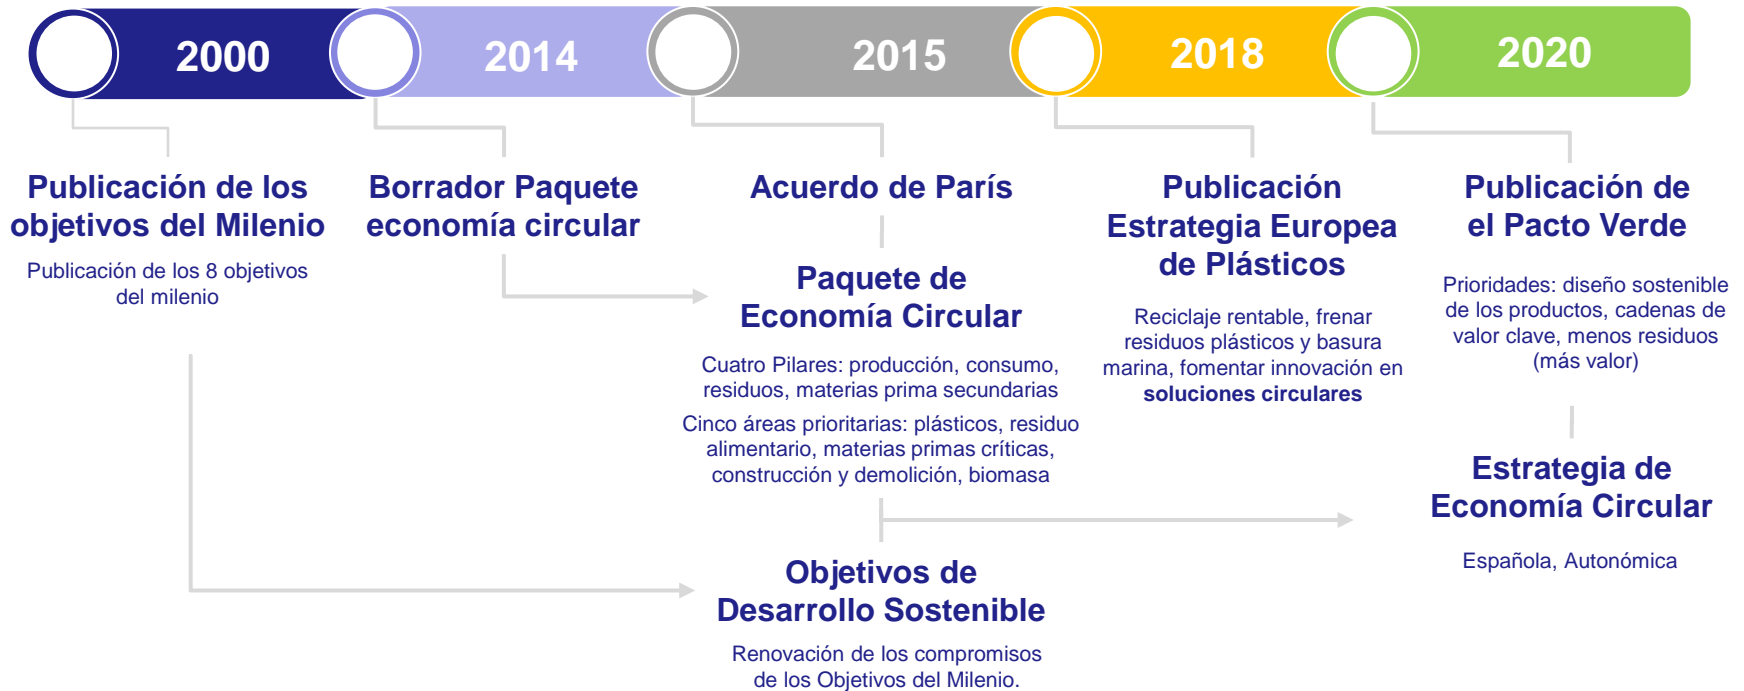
2000
2014
2015
2018
2020

Publicación de los objetivos del Milenio

Publicación de los 8 objetivos del milenio

Borrador Paquete economía circular

Acuerdo de París

Paquete de Economía Circular

Cuatro Pilares: producción, consumo, residuos, materias prima secundarias

Cinco áreas prioritarias: plásticos, residuo alimentario, materias primas críticas, construcción y demolición, biomasa

Objetivos de Desarrollo Sostenible

Renovación de los compromisos de los Objetivos del Milenio.

Publicación Estrategia Europea de Plásticos

Reciclaje rentable, frenar residuos plásticos y basura marina, fomentar innovación en **soluciones circulares**

Publicación de el Pacto Verde

Prioridades: diseño sostenible de los productos, cadenas de valor clave, menos residuos (más valor)

Estrategia de Economía Circular

Española, Autonómica